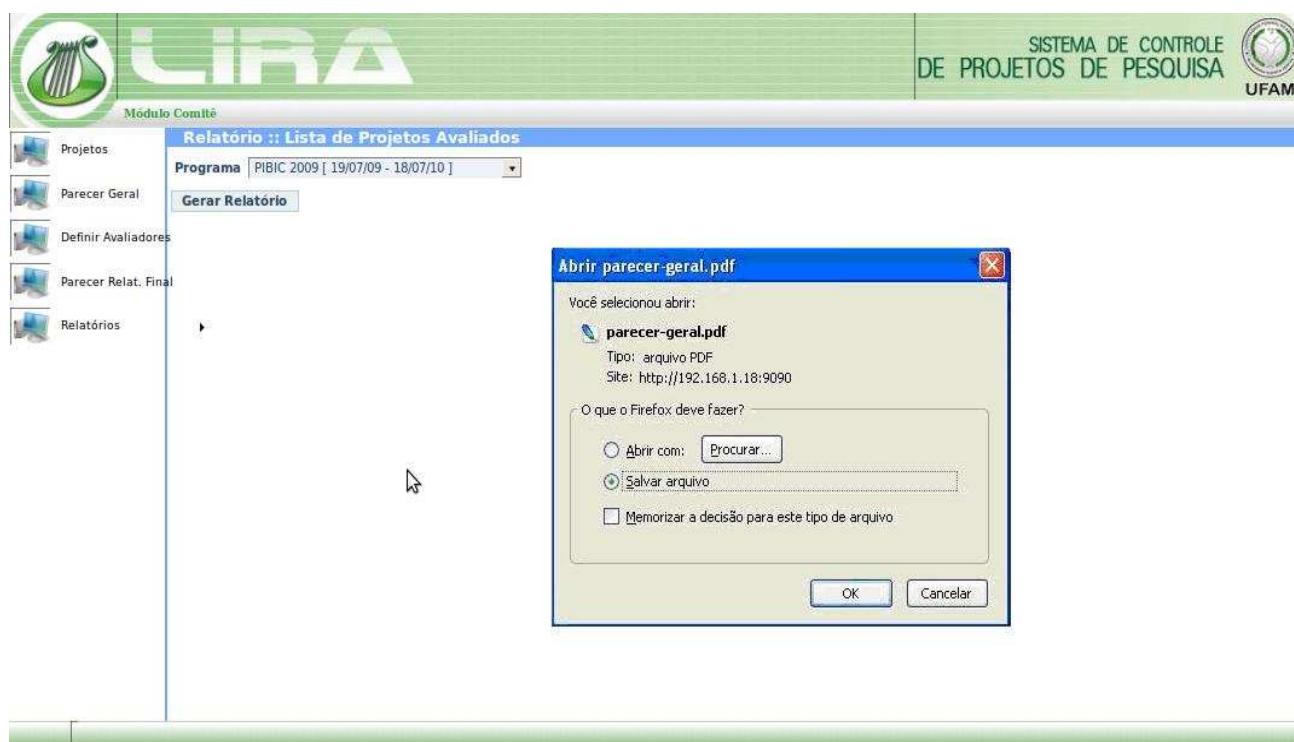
LIRA

SISTEMA DE CONTROLE
DE PROJETOS DE PESQUISA

UFAM

Módulo Comitê

Projetos

Parecer Geral

Definir Avaliadores

Parecer Relat. Final

Relatórios

Relatório :: Lista de Projetos Avaliados

Programa PIBIC 2009 [ 19/07/09 - 18/07/10 ]

Gerar Relatório

Abrir parecer-geral.pdf

Você selecionou abrir:

parecer-geral.pdf

Tipo: arquivo PDF

Site: http://192.168.1.18:9090

O que o Firefox deve fazer?

Abrir com: Procurar...

Salvar arquivo

Memorizar a decisão para este tipo de arquivo

OK Cancelar